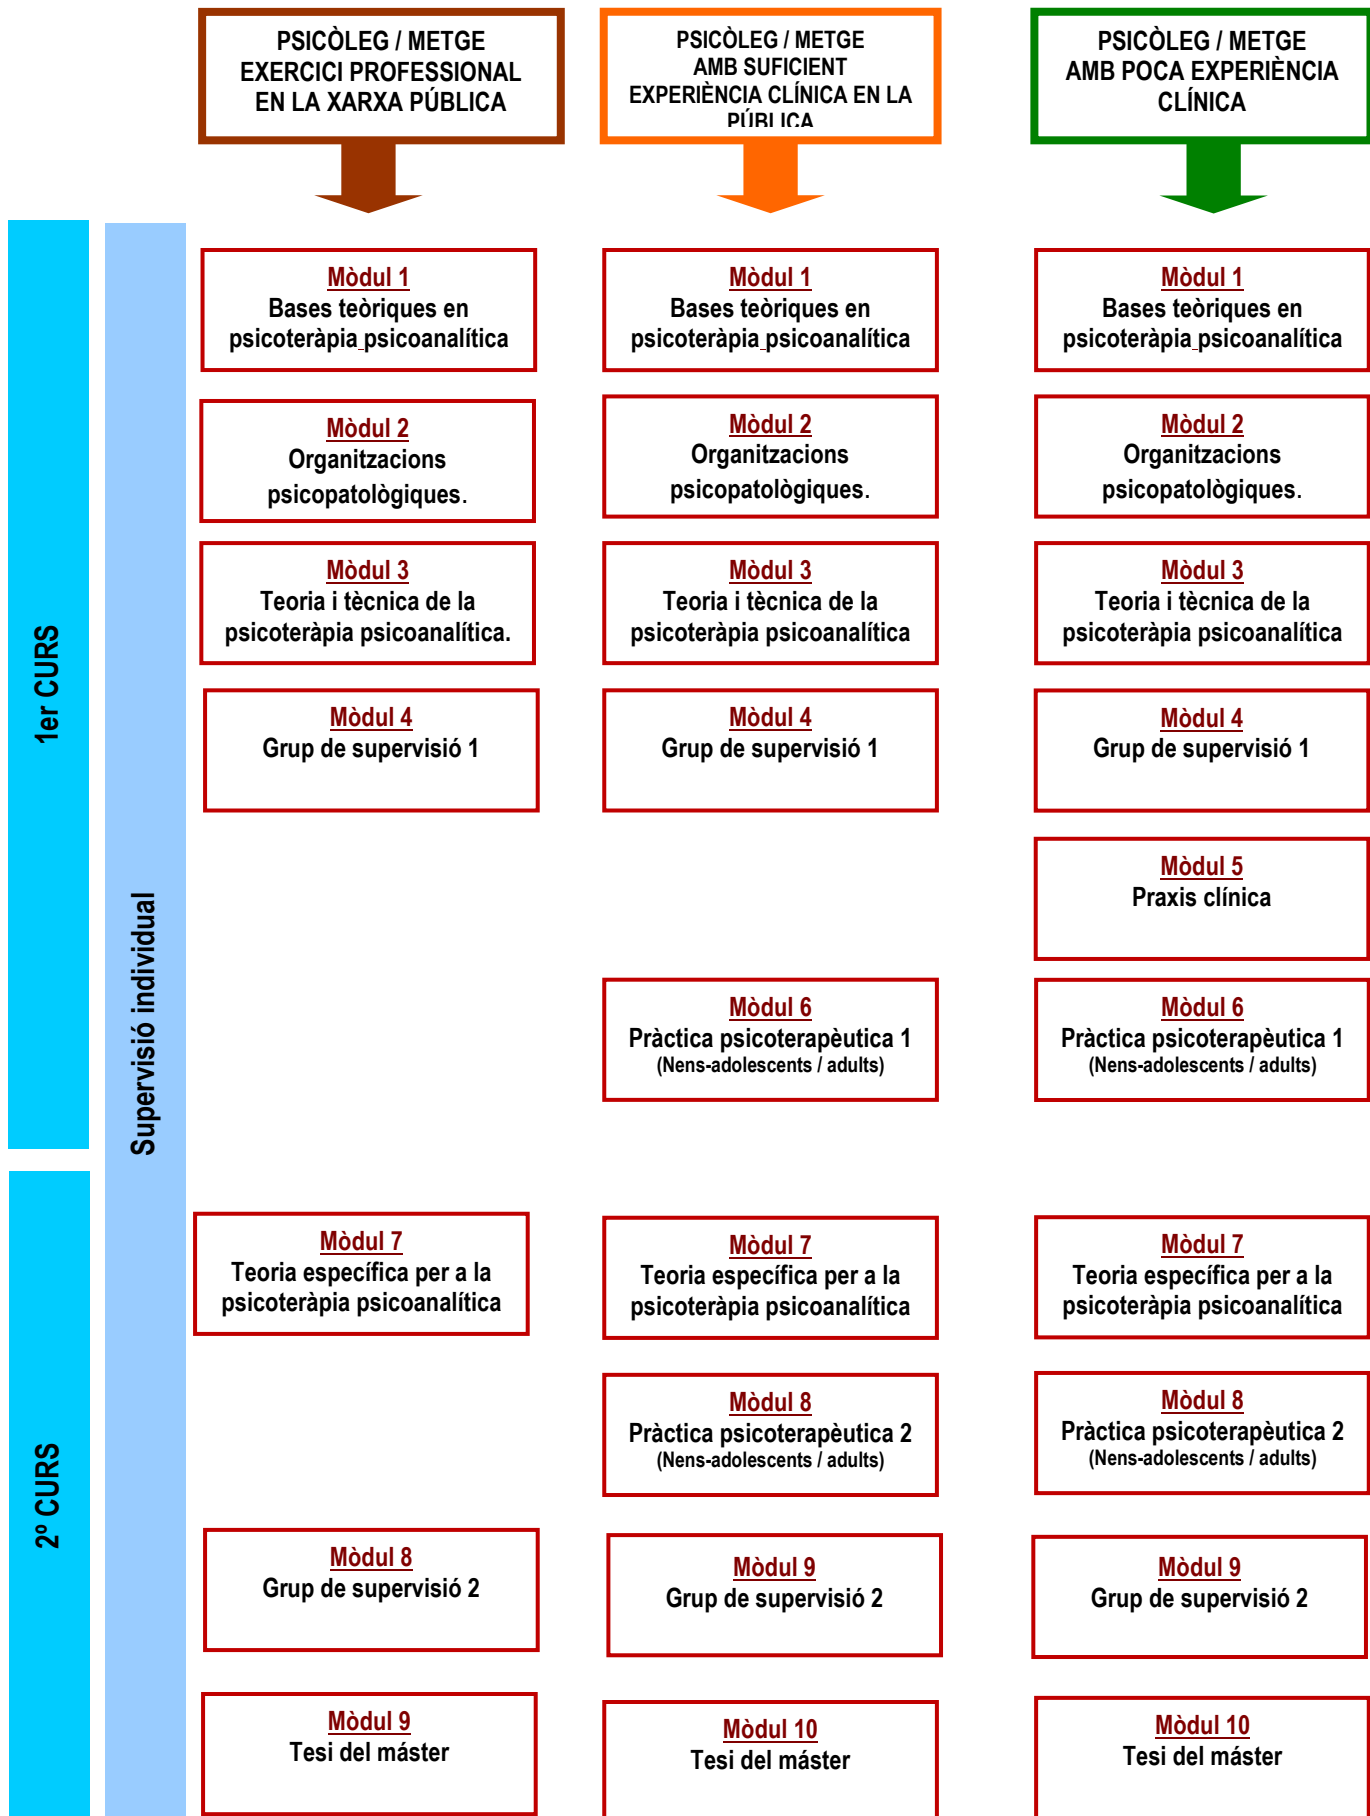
PSICÒLEG / METGE EXERCICI PROFESSIONAL EN LA XARXA PÚBLICA

Mòdul 1
Bases teòriques en psicoteràpia psicoanalítica

Mòdul 2
Organitzacions psicopatològiques.

Mòdul 3
Teoria i tècnica de la psicoteràpia psicoanalítica.

Mòdul 4
Grup de supervisió 1

Mòdul 7
Teoria específica per a la psicoteràpia psicoanalítica

Mòdul 8
Grup de supervisió 2

Mòdul 9
Tesi del màster

PSICÒLEG / METGE AMB SUFICIENT EXPERIÈNCIA CLÍNICA EN LA PÚBLICA

Mòdul 1
Bases teòriques en psicoteràpia psicoanalítica

Mòdul 2
Organitzacions psicopatològiques.

Mòdul 3
Teoria i tècnica de la psicoteràpia psicoanalítica

Mòdul 4
Grup de supervisió 1

Mòdul 6
Pràctica psicoterapèutica 1
(Nens-adolescents / adults)

Mòdul 7
Teoria específica per a la psicoteràpia psicoanalítica

Mòdul 8
Pràctica psicoterapèutica 2
(Nens-adolescents / adults)

Mòdul 9
Grup de supervisió 2

Mòdul 10
Tesi del màster

PSICÒLEG / METGE AMB POCA EXPERIÈNCIA CLÍNICA

Mòdul 1
Bases teòriques en psicoteràpia psicoanalítica

Mòdul 2
Organitzacions psicopatològiques.

Mòdul 3
Teoria i tècnica de la psicoteràpia psicoanalítica

Mòdul 4
Grup de supervisió 1

Mòdul 5
Praxis clínica

Mòdul 6
Pràctica psicoterapèutica 1
(Nens-adolescents / adults)

Mòdul 7
Teoria específica per a la psicoteràpia psicoanalítica

Mòdul 8
Pràctica psicoterapèutica 2
(Nens-adolescents / adults)

Mòdul 9
Grup de supervisió 2

Mòdul 10
Tesi del màster

1er CURS

2º CURS

Supervisió individual